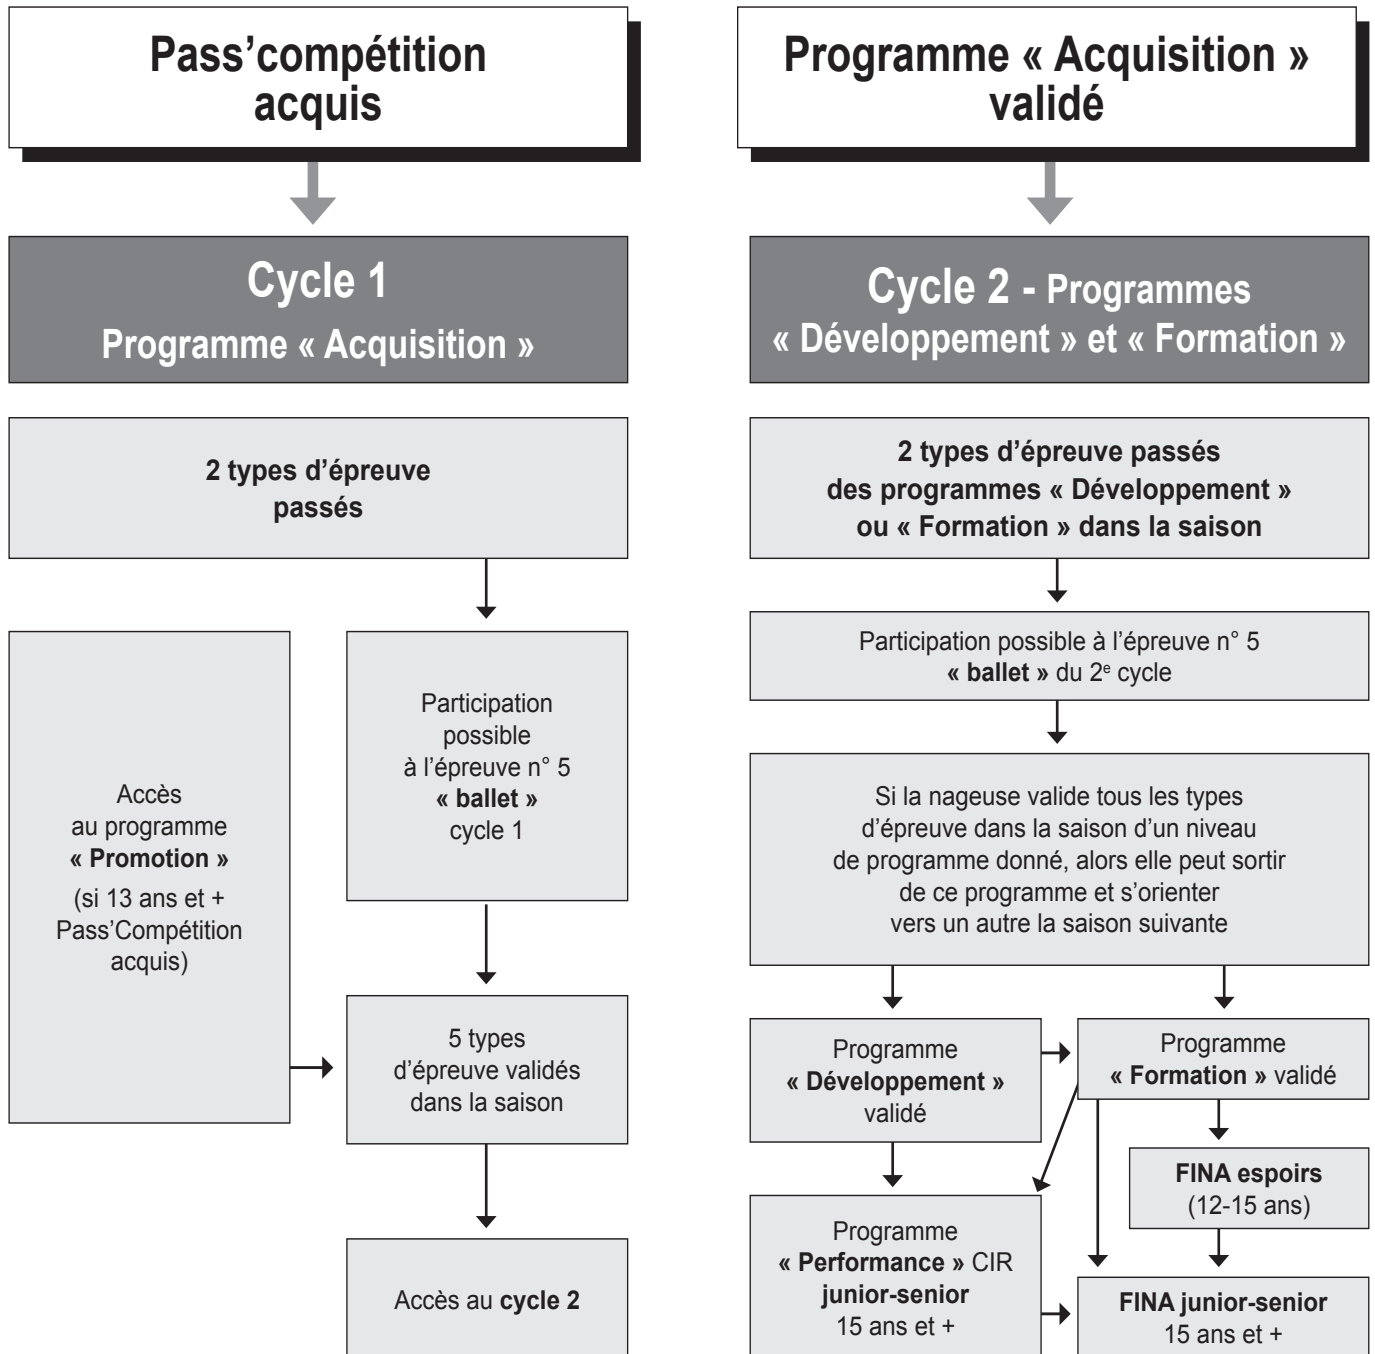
Pass’compétition acquis

Cycle 1
Programme « Acquisition »

2 types d’épreuve passés

Accès au programme « Promotion » (si 13 ans et + Pass’Compétition acquis)

Participation possible à l’épreuve n° 5 « ballet » cycle 1

5 types d’épreuve validés dans la saison

Accès au cycle 2

Programme « Acquisition » validé

Cycle 2 - Programmes « Développement » et « Formation »

2 types d’épreuve passés des programmes « Développement » ou « Formation » dans la saison

Participation possible à l’épreuve n° 5 « ballet » du 2$^e$ cycle

Si la nageuse valide tous les types d’épreuve dans la saison d’un niveau de programme donné, alors elle peut sortir de ce programme et s’orienter vers un autre la saison suivante

Programme « Développement » validé

Programme « Formation » validé

FINA espoirs (12-15 ans)

Programme « Performance » CIR junior-senior 15 ans et +

FINA junior-senior 15 ans et +